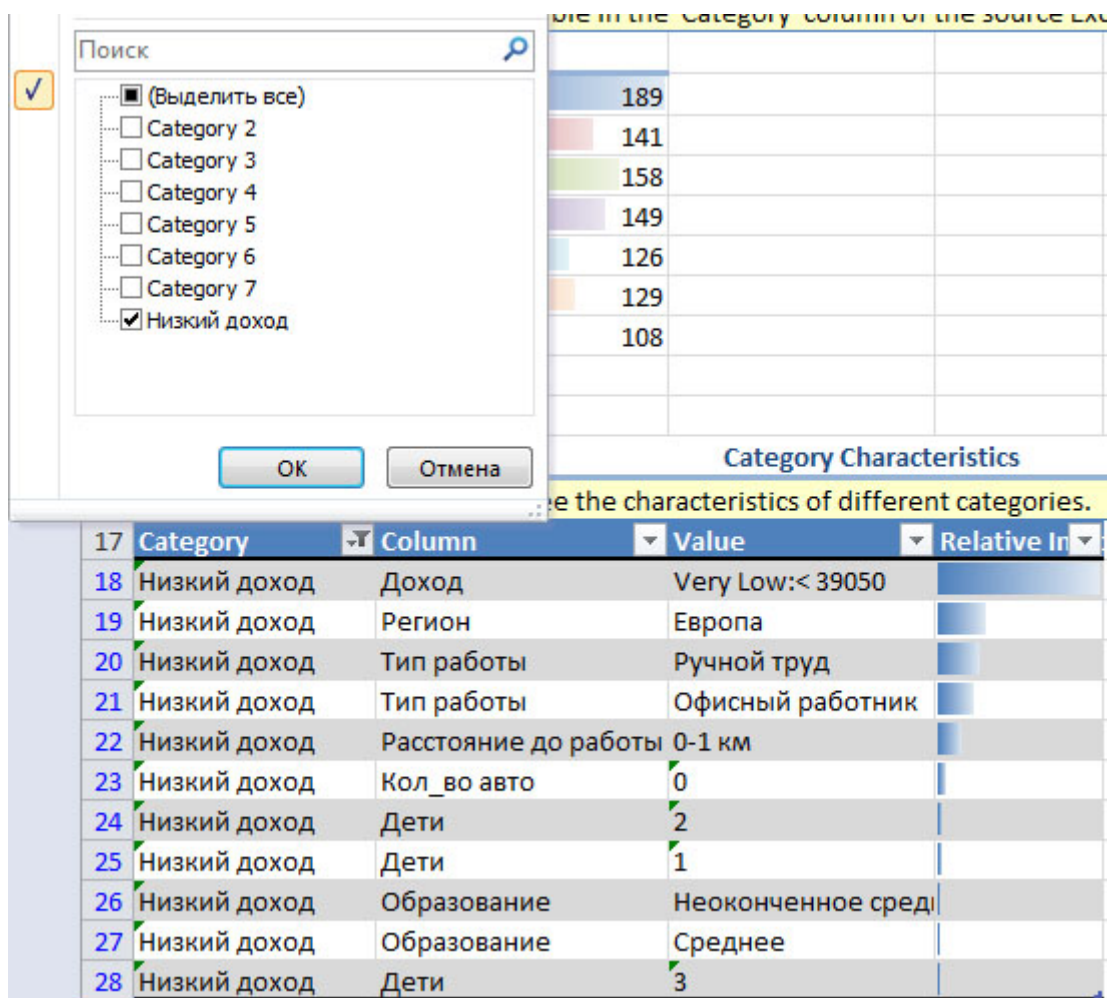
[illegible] in the 'Category' column of the source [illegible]

Поиск

(Выделить все)
Category 2
Category 3
Category 4
Category 5
Category 6
Category 7
Низкий доход

OK
Отмена

189
141
158
149
126
129
108

Category Characteristics

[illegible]e the characteristics of different categories.

| 17 | Category | Column | Value | Relative In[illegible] |
|---|---|---|---|---|
| 18 | Низкий доход | Доход | Very Low:< 39050 | |
| 19 | Низкий доход | Регион | Европа | |
| 20 | Низкий доход | Тип работы | Ручной труд | |
| 21 | Низкий доход | Тип работы | Офисный работник | |
| 22 | Низкий доход | Расстояние до работы | 0-1 км | |
| 23 | Низкий доход | Кол_во авто | 0 | |
| 24 | Низкий доход | Дети | 2 | |
| 25 | Низкий доход | Дети | 1 | |
| 26 | Низкий доход | Образование | Неоконченное сред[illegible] | |
| 27 | Низкий доход | Образование | Среднее | |
| 28 | Низкий доход | Дети | 3 | |